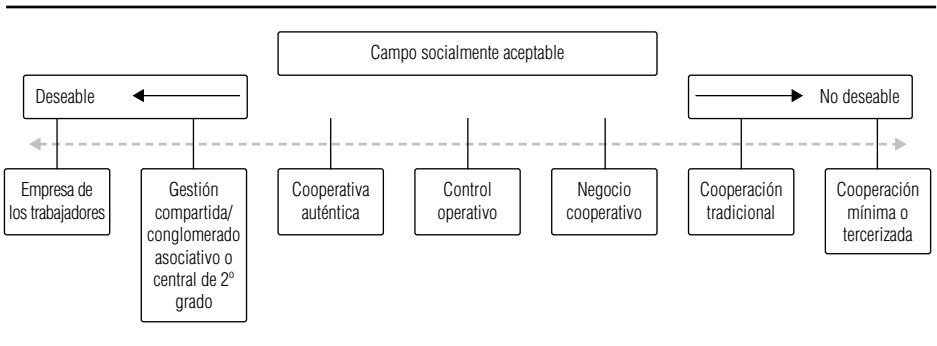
Campo socialmente aceptable

Deseable

No deseable

Empresa de los trabajadores

Gestión compartida/ conglomerado asociativo o central de 2º grado

Cooperativa auténtica

Control operativo

Negocio cooperativo

Cooperación tradicional

Cooperación mínima o tercerizada